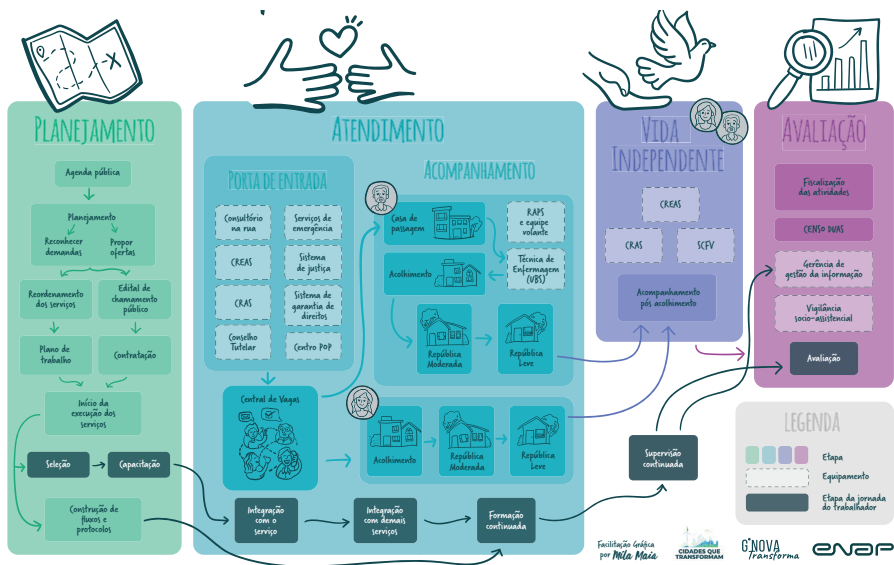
Planejamento

Agenda pública

Planejamento

Reconhecer demandas

Propor ofertas

Reordenamento dos serviços

Edital de chamamento público

Plano de trabalho

Contratação

Início da execução dos serviços

Seleção

Capacitação

Construção de fluxos e protocolos

Atendimento

Porta de entrada

Consultório na rua

Serviços de emergência

CREAS

Sistema de justiça

CRAS

Sistema de garantia de direitos

Conselho Tutelar

Centro POP

Central de Vagas

Acompanhamento

Casa de passagem

RAPS e equipe volante

Técnico de Enfermagem (VBS)

Acolhimento

República Moderada

República Leve

Acolhimento

República Moderada

República Leve

Integração com o serviço

Integração com demais serviços

Formação continuada

Supervisão continuada

Vida Independente

CREAS

CRAS

SCFV

Acompanhamento pós acolhimento

Avaliação

Fiscalização das atividades

CENSO DUAS

Gerência de gestão da informação

Vigilância socio-assistencial

Avaliação

LEGENDA

Etapa

Equipamento

Etapa da jornada do trabalhador

Facilitação Gráfica por Mila Maia

CIDADES QUE TRANSFORMAM

G'NOVA Transforma

enap